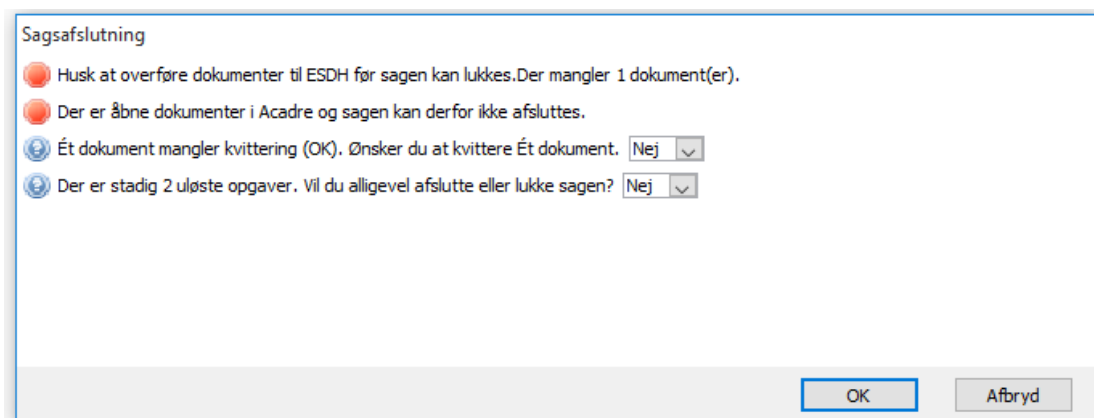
Sagsafslutning

Husk at overføre dokumenter til ESDH før sagen kan lukkes.Der mangler 1 dokument(er).

Der er åbne dokumenter i Acadre og sagen kan derfor ikke afsluttes.

Ét dokument mangler kvittering (OK). Ønsker du at kvittere Ét dokument. Nej

Der er stadig 2 uløste opgaver. Vil du alligevel afslutte eller lukke sagen? Nej

OK
Afbryd